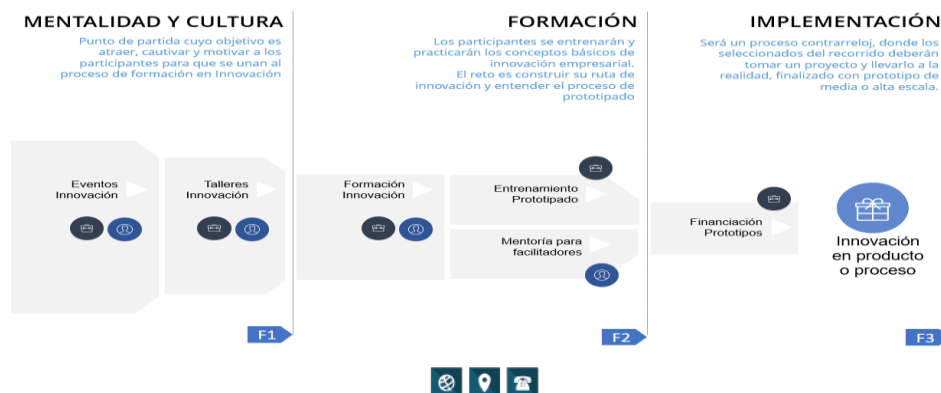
MENTALIDAD Y CULTURA

Punto de partida cuyo objetivo es atraer, cautivar y motivar a los participantes para que se unan al proceso de formación en Innovación

FORMACIÓN

Los participantes se entrenarán y practicarán los conceptos básicos de innovación empresarial. El reto es construir su ruta de innovación y entender el proceso de prototipado

IMPLEMENTACIÓN

Será un proceso contrarreloj, donde los seleccionados del recorrido deberán tomar un proyecto y llevarlo a la realidad, finalizado con prototipo de media o alta escala.

Eventos Innovación

Talleres Innovación

Formación Innovación

Entrenamiento Prototipado

Mentoría para facilitadores

Financiación Prototipos

Innovación en producto o proceso

F1

F2

F3